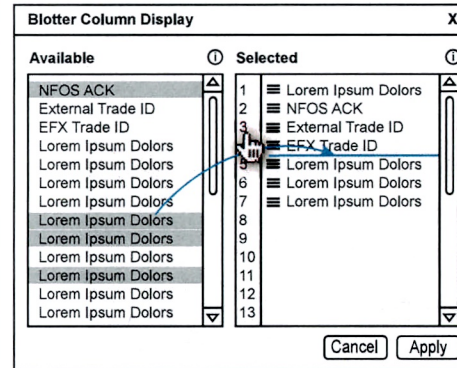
Blotter Column Display X

Available ⓘ

NFOS ACK
External Trade ID
EFX Trade ID
Lorem Ipsum Dolors
Lorem Ipsum Dolors
Lorem Ipsum Dolors
Lorem Ipsum Dolors
Lorem Ipsum Dolors
Lorem Ipsum Dolors
Lorem Ipsum Dolors
Lorem Ipsum Dolors
Lorem Ipsum Dolors
Lorem Ipsum Dolors

Selected ⓘ

1 ≡ Lorem Ipsum Dolors
2 ≡ NFOS ACK
3 ≡ External Trade ID
4 ≡ EFX Trade ID
5 ≡ Lorem Ipsum Dolors
6 ≡ Lorem Ipsum Dolors
7 ≡ Lorem Ipsum Dolors
8
9
10
11
12
13

Cancel Apply